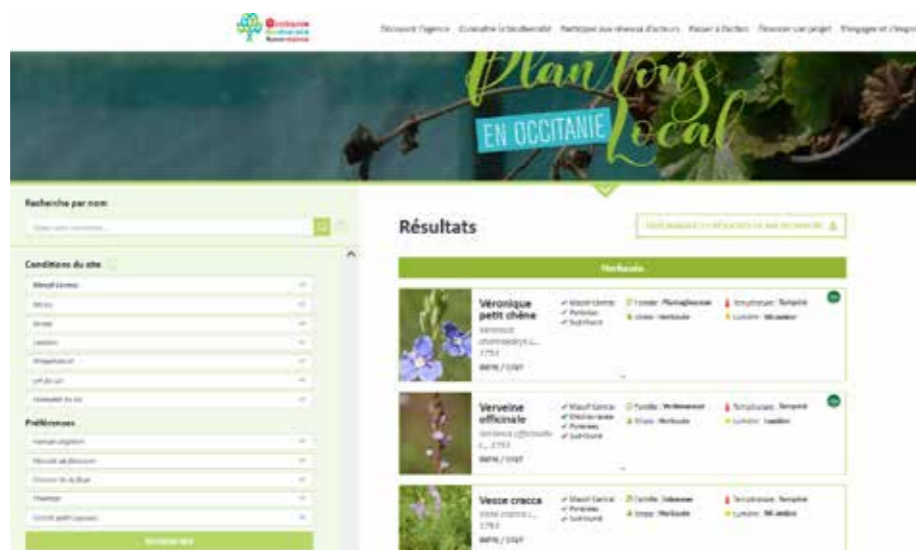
Occitanie Biodiversité Renaissance

Découvrir l'agence Connaître la biodiversité Participer aux réseaux d'acteurs Passer à l'action Financer son projet S'engager et s'inspir

Plantons Local
EN OCCITANIE

Recherche par nom

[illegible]

Conditions du site

Massif Central
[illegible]
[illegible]
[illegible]
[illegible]
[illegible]
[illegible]

Préférences

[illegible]
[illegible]
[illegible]
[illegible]
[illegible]

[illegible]

Résultats

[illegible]

Herbacée

Véronique petit chêne
Veronica chamaedrys L., 1753
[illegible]
✓ Massif Central
✓ Pyrénées
✓ Sud-Ouest
Famille : Plantaginaceae
Strate : Herbacée
Température : Tempérée
Lumière : Mi-ombre

Verveine officinale
Verbena officinalis L., 1753
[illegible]
✓ Massif Central
✓ Méditerranée
✓ Pyrénées
✓ Sud-Ouest
Famille : Verbenaceae
Strate : Herbacée
Température : Tempérée
Lumière : Lumière

Vesce cracca
Vicia cracca L., 1753
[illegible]
✓ Massif Central
✓ Pyrénées
✓ Sud-Ouest
Famille : Fabaceae
Strate : Herbacée
Température : Tempérée
Lumière : Mi-ombre